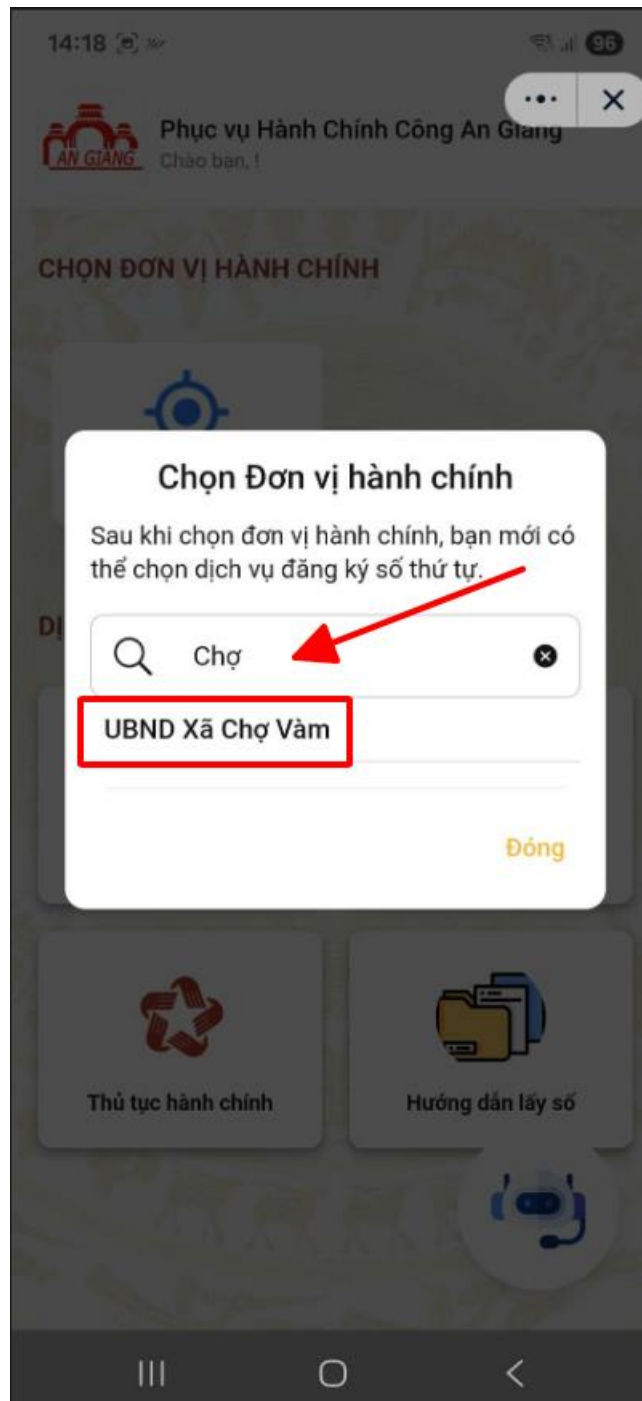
14:18

96

···

✕

AN GIANG

Phục vụ Hành Chính Công An Giang

Chào bạn, !

CHỌN ĐƠN VỊ HÀNH CHÍNH

DỊ

Chọn Đơn vị hành chính

Sau khi chọn đơn vị hành chính, bạn mới có thể chọn dịch vụ đăng ký số thứ tự.

Chợ

UBND Xã Chợ Vàm

Đóng

Thủ tục hành chính

Hướng dẫn lấy số